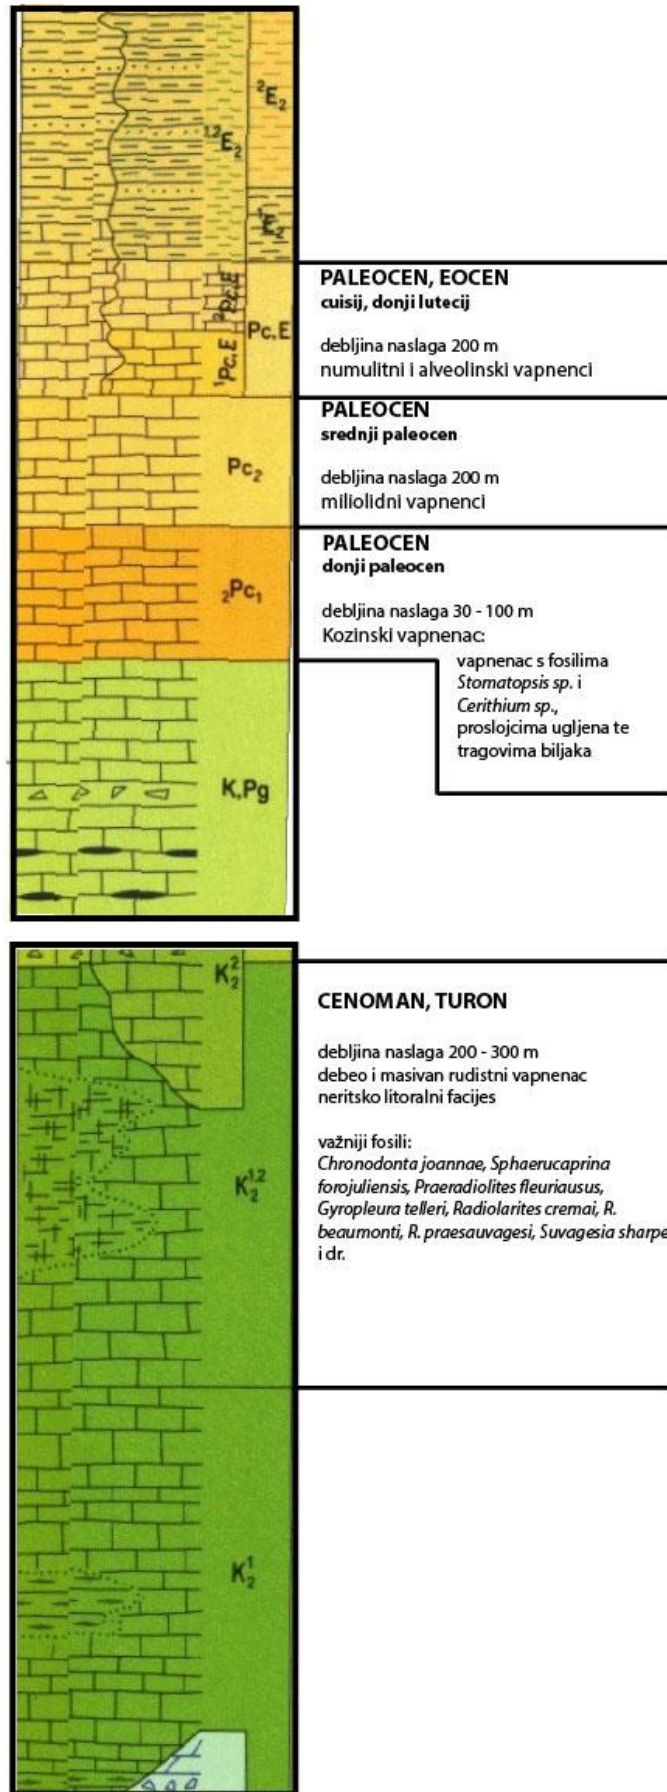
$^{2}E_2$

$^{1,2}E_2$

$^{1}E_2$

$^{2}Pc,E$

$^{1}Pc,E$

Pc,E

PALEOCEN, EOCEN
cuisij, donji lutecij

debljina naslaga 200 m
numulitni i alveolinski vapnenci

$Pc_2$

PALEOCEN
srednji paleocen

debljina naslaga 200 m
miliolidni vapnenci

$_2Pc_1$

PALEOCEN
donji paleocen

debljina naslaga 30 - 100 m
Kozinski vapnenac:
vapnenac s fosilima *Stomatopsis sp.* i *Cerithium sp.*, proslojcima ugljena te tragovima biljaka

K,Pg

$K_2^2$

$K_2^{1,2}$

CENOMAN, TURON

debljina naslaga 200 - 300 m
debeo i masivan rudistni vapnenac
neritsko litoralni facijes

važniji fosili:
*Chronodonta joannae, Sphaerucaprina forojuliensis, Praeradiolites fleuriausus, Gyropleura telleri, Radiolarites cremai, R. beaumonti, R. praesauvagesi, Suvagesia sharpe* i dr.

$K_2^1$